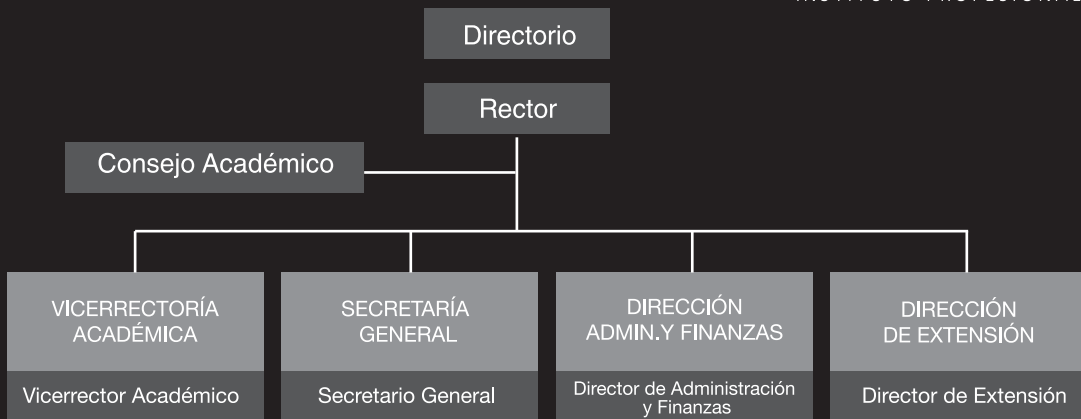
Directorio

Rector

Consejo Académico

VICERRECTORÍA ACADÉMICA

Vicerrector Académico

SECRETARÍA GENERAL

Secretario General

DIRECCIÓN ADMIN.Y FINANZAS

Director de Administración y Finanzas

DIRECCIÓN DE EXTENSIÓN

Director de Extensión